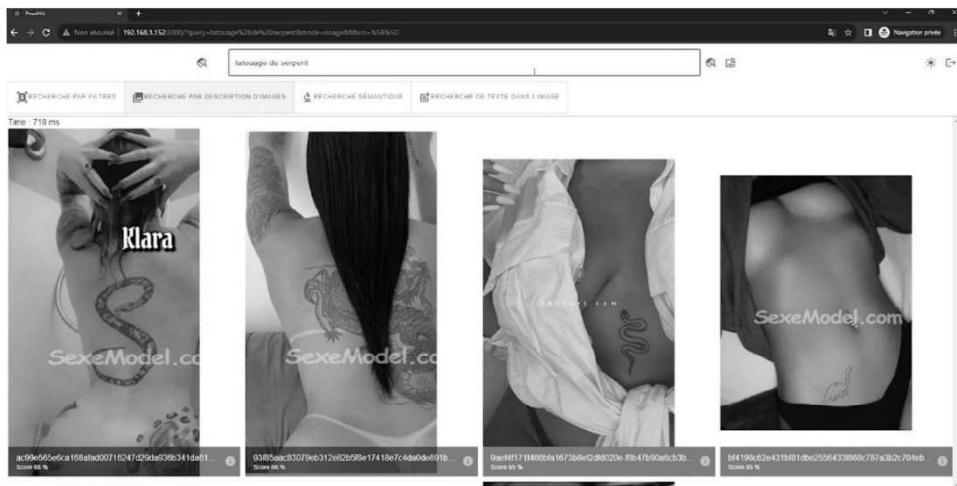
PhotoMA
Non sécurisé | 192.168.1.152:3000/?query=tatouage%20de%20serpent&mode=image&filters=%5B%5D
Navigation privée
tatouage du serpent
RECHERCHE PAR FILTRES
RECHERCHE PAR DESCRIPTION D'IMAGES
RECHERCHE SÉMANTIQUE
RECHERCHE DE TEXTE DANS L'IMAGE
Time : 718 ms
Klara
SexeModel.co
SexeModel.c
SexeModel.com
ac99e565e6ca168afad00716247d29da936b341da61...
Score 66 %
93f85aac83079eb312e82b5f8e17418e7c4da0de891b...
Score 66 %
9aef4f171f466bfa1673b8ef2dfd020e-f8b47b90a6cb3b...
Score 65 %
bf4198c62e431bf81dbe2556433f868c787a3b2c704eb...
Score 65 %